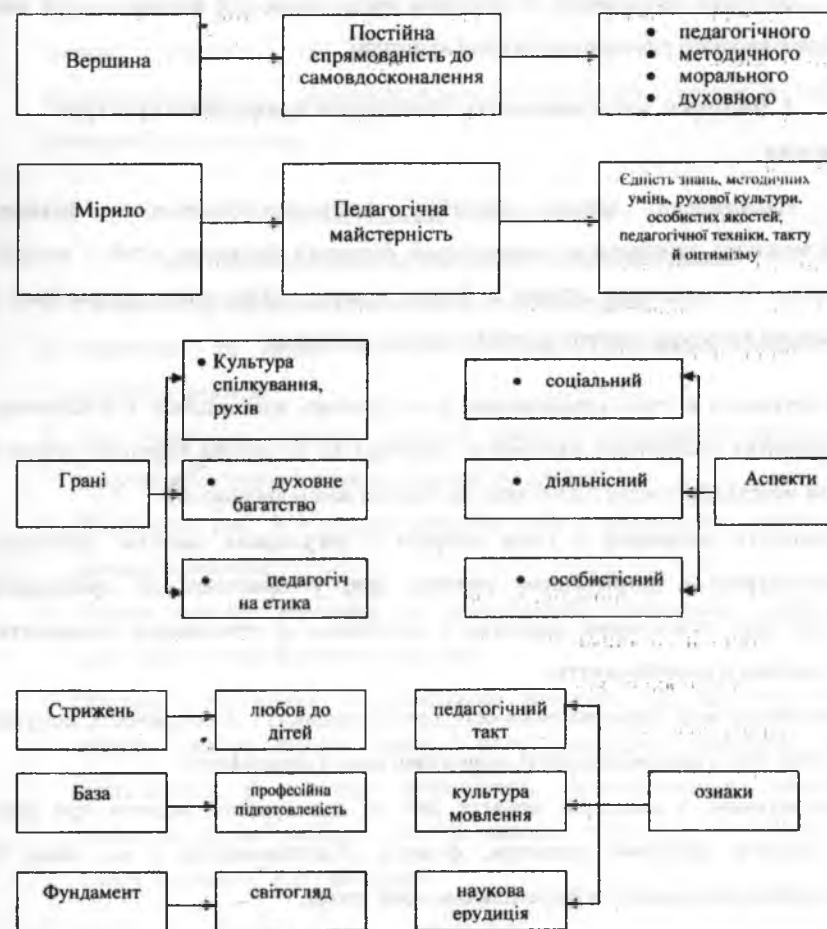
Вершина

Постійна спрямованість до самовдосконалення

• педагогічного
• методичного
• морального
• духовного

Мірило

Педагогічна майстерність

Єдність знань, методичних умінь, рухової культури, особистих якостей, педагогічної техніки, такту й оптимізму

Грані

• Культура спілкування, рухів

• духовне багатство

• педагогічна етика

• соціальний

• діяльнісний

• особистісний

Аспекти

Стрижень

любов до дітей

База

професійна підготовленість

Фундамент

світогляд

педагогічний такт

культура мовлення

наукова ерудиція

ознаки